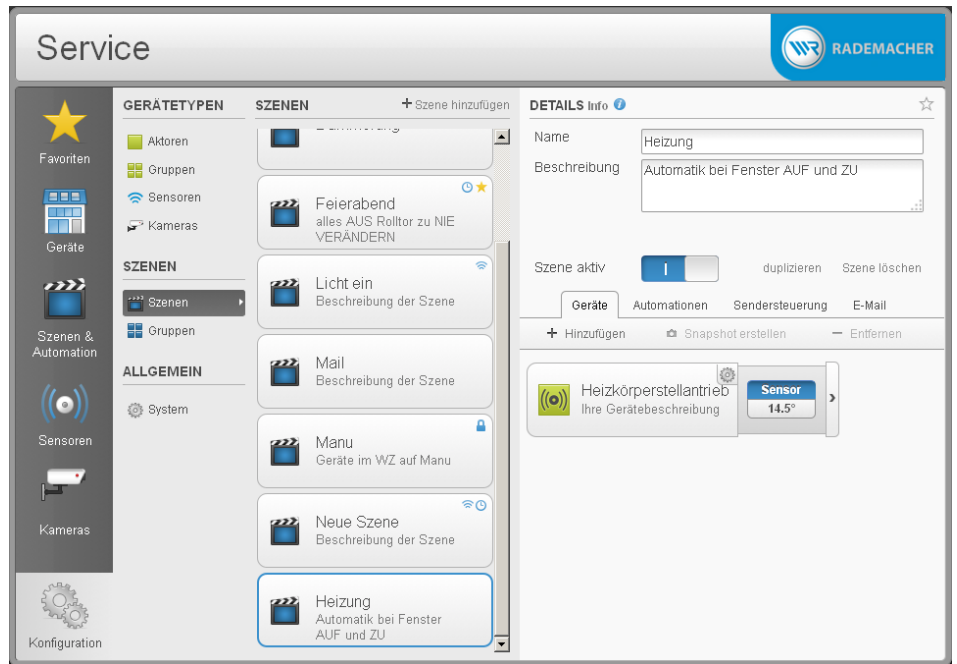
Service

RADEMACHER

Favoriten

Geräte

Szenen & Automation

Sensoren

Kameras

Konfiguration

GERÄTETYPEN

Aktoren

Gruppen

Sensoren

Kameras

SZENEN

Szenen

Gruppen

ALLGEMEIN

System

SZENEN

+ Szene hinzufügen

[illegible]

Feierabend
alles AUS Rolltor zu NIE VERÄNDERN

Licht ein
Beschreibung der Szene

Mail
Beschreibung der Szene

Manu
Geräte im WZ auf Manu

Neue Szene
Beschreibung der Szene

Heizung
Automatik bei Fenster AUF und ZU

DETAILS Info

Name
Heizung

Beschreibung
Automatik bei Fenster AUF und ZU

Szene aktiv
I

duplizieren

Szene löschen

Geräte

Automationen

Sendersteuerung

E-Mail

+ Hinzufügen

Snapshot erstellen

− Entfernen

Heizkörperstellantrieb
Ihre Gerätebeschreibung

Sensor
14.5°